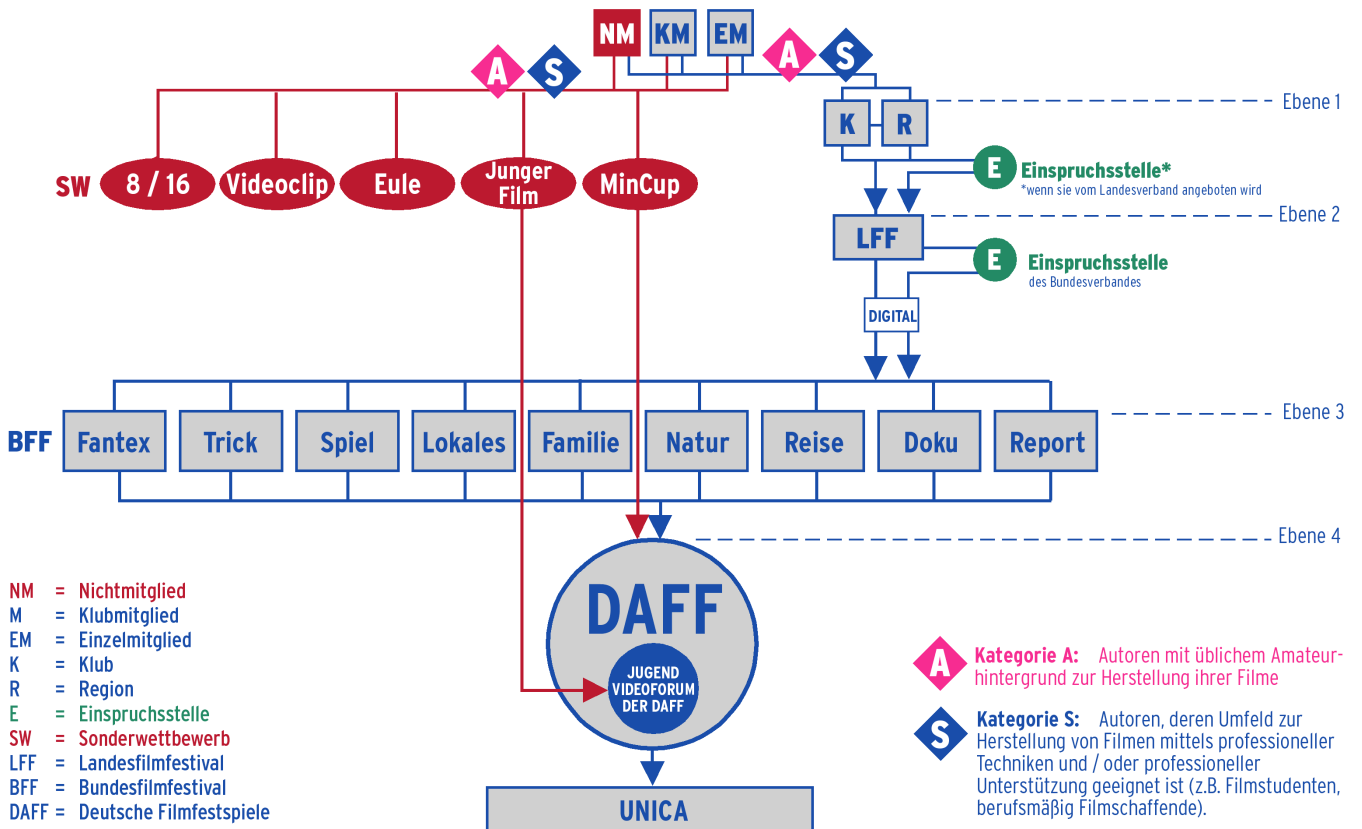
NM KM EM

A S A S

K R

Ebene 1

SW 8 / 16 Videoclip Eule Junger Film MinCup

E Einspruchsstelle*
*wenn sie vom Landesverband angeboten wird

LFF

Ebene 2

E Einspruchsstelle
des Bundesverbandes

DIGITAL

BFF

| Fantex | Trick | Spiel | Lokales | Familie | Natur | Reise | Doku | Report |
|---|---|---|---|---|---|---|---|---|

Ebene 3

Ebene 4

DAFF

JUGEND VIDEOFORUM DER DAFF

UNICA

NM = Nichtmitglied
M = Klubmitglied
EM = Einzelmitglied
K = Klub
R = Region
E = Einspruchsstelle
SW = Sonderwettbewerb
LFF = Landesfilmfestival
BFF = Bundesfilmfestival
DAFF = Deutsche Filmfestspiele

A Kategorie A: Autoren mit üblichem Amateurhintergrund zur Herstellung ihrer Filme

S Kategorie S: Autoren, deren Umfeld zur Herstellung von Filmen mittels professioneller Techniken und / oder professioneller Unterstützung geeignet ist (z.B. Filmstudenten, berufsmäβig Filmschaffende).